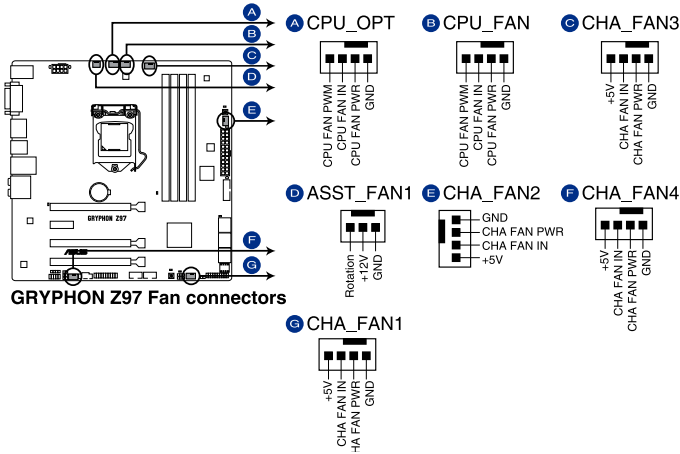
A
B
C
D
E
F
G

GRYPHON Z97

GRYPHON Z97 Fan connectors

A CPU_OPT
CPU FAN PWM
CPU FAN IN
CPU FAN PWR
GND

B CPU_FAN
CPU FAN PWM
CPU FAN IN
CPU FAN PWR
GND

C CHA_FAN3
+5V
CHA FAN IN
CHA FAN PWR
GND

D ASST_FAN1
Rotation
+12V
GND

E CHA_FAN2
GND
CHA FAN PWR
CHA FAN IN
+5V

F CHA_FAN4
+5V
CHA FAN IN
CHA FAN PWR
GND

G CHA_FAN1
+5V
CHA FAN IN
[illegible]HA FAN PWR
GND